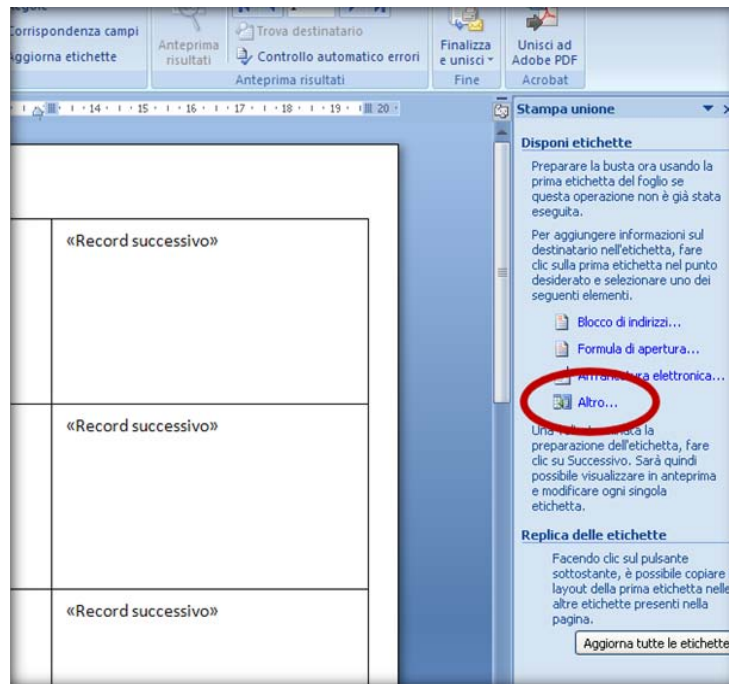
Corrispondenza campi
Aggiorna etichette
Anteprima risultati
Trova destinatario
Controllo automatico errori
Anteprima risultati
Finalizza e unisci
Fine
Unisci ad Adobe PDF
Acrobat

14 · 15 · 16 · 17 · 18 · 19 · 20

«Record successivo»

«Record successivo»

«Record successivo»

Stampa unione

Disponi etichette

Preparare la busta ora usando la prima etichetta del foglio se questa operazione non è già stata eseguita.

Per aggiungere informazioni sul destinatario nell'etichetta, fare clic sulla prima etichetta nel punto desiderato e selezionare uno dei seguenti elementi.

Blocco di indirizzi...

Formula di apertura...

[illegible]ra elettronica...

Altro...

Una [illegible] la preparazione dell'etichetta, fare clic su Successivo. Sarà quindi possibile visualizzare in anteprima e modificare ogni singola etichetta.

Replica delle etichette

Facendo clic sul pulsante sottostante, è possibile copiare layout della prima etichetta nelle altre etichette presenti nella pagina.

Aggiorna tutte le etichette